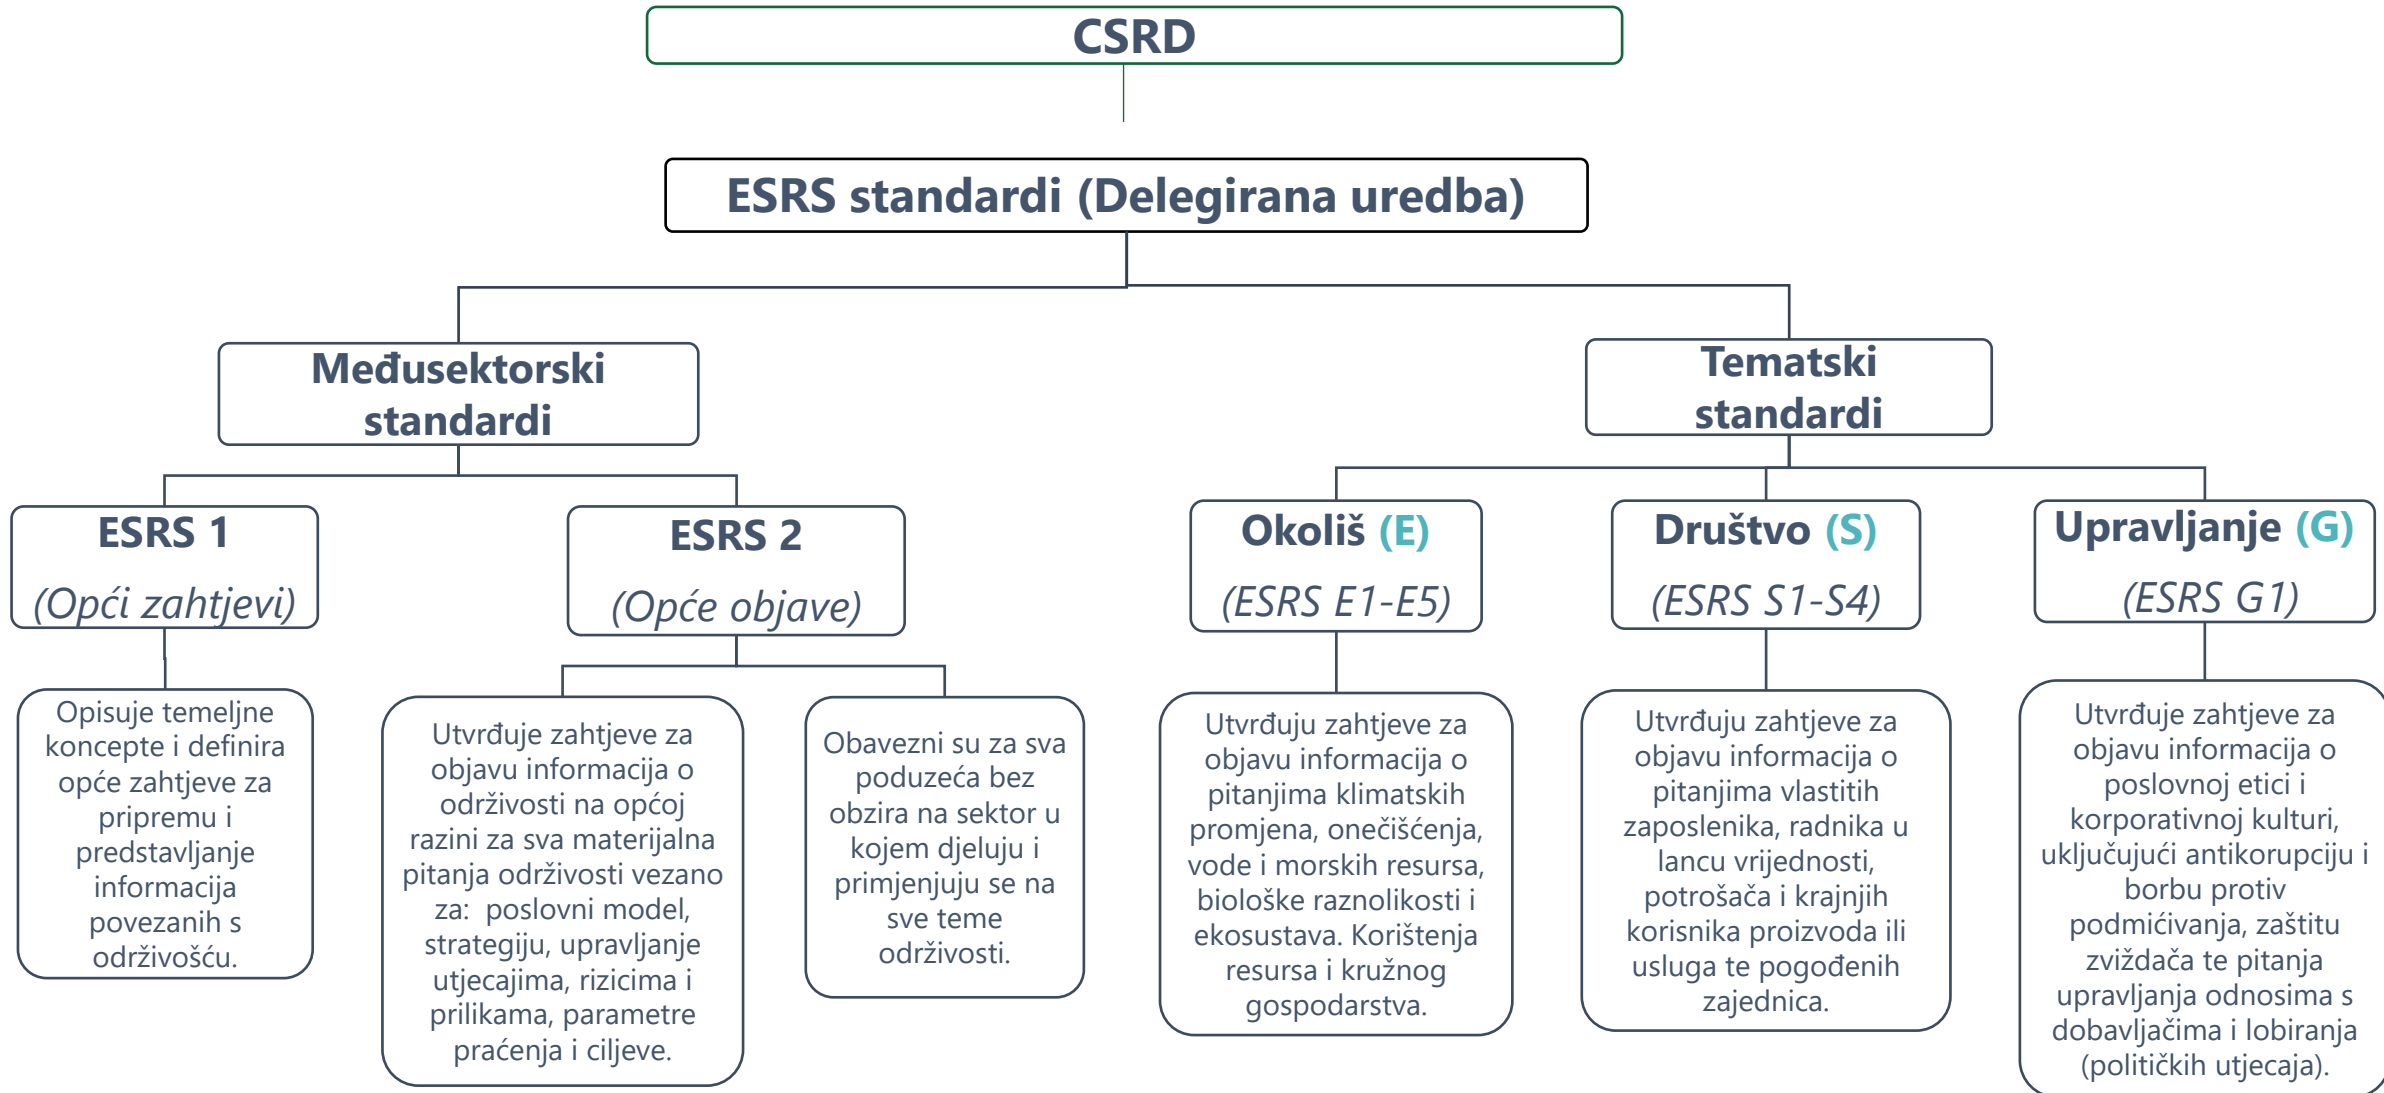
CSRD

ESRS standardi (Delegirana uredba)

Međusektorski standardi

Tematski standardi

ESRS 1
(Opći zahtjevi)

ESRS 2
(Opće objave)

Okoliš (E)
(ESRS E1-E5)

Društvo (S)
(ESRS S1-S4)

Upravljanje (G)
(ESRS G1)

Opisuje temeljne koncepte i definira opće zahtjeve za pripremu i predstavljanje informacija povezanih s održivošću.

Utvrđuje zahtjeve za objavu informacija o održivosti na općoj razini za sva materijalna pitanja održivosti vezano za: poslovni model, strategiju, upravljanje utjecajima, rizicima i prilikama, parametre praćenja i ciljeve.

Obavezni su za sva poduzeća bez obzira na sektor u kojem djeluju i primjenjuju se na sve teme održivosti.

Utvrđuju zahtjeve za objavu informacija o pitanjima klimatskih promjena, onečišćenja, vode i morskih resursa, biološke raznolikosti i ekosustava. Korištenja resursa i kružnog gospodarstva.

Utvrđuju zahtjeve za objavu informacija o pitanjima vlastitih zaposlenika, radnika u lancu vrijednosti, potrošača i krajnjih korisnika proizvoda ili usluga te pogođenih zajednica.

Utvrđuje zahtjeve za objavu informacija o poslovnoj etici i korporativnoj kulturi, uključujući antikorupciju i borbu protiv podmićivanja, zaštitu zviždača te pitanja upravljanja odnosima s dobavljačima i lobiranja (političkih utjecaja).